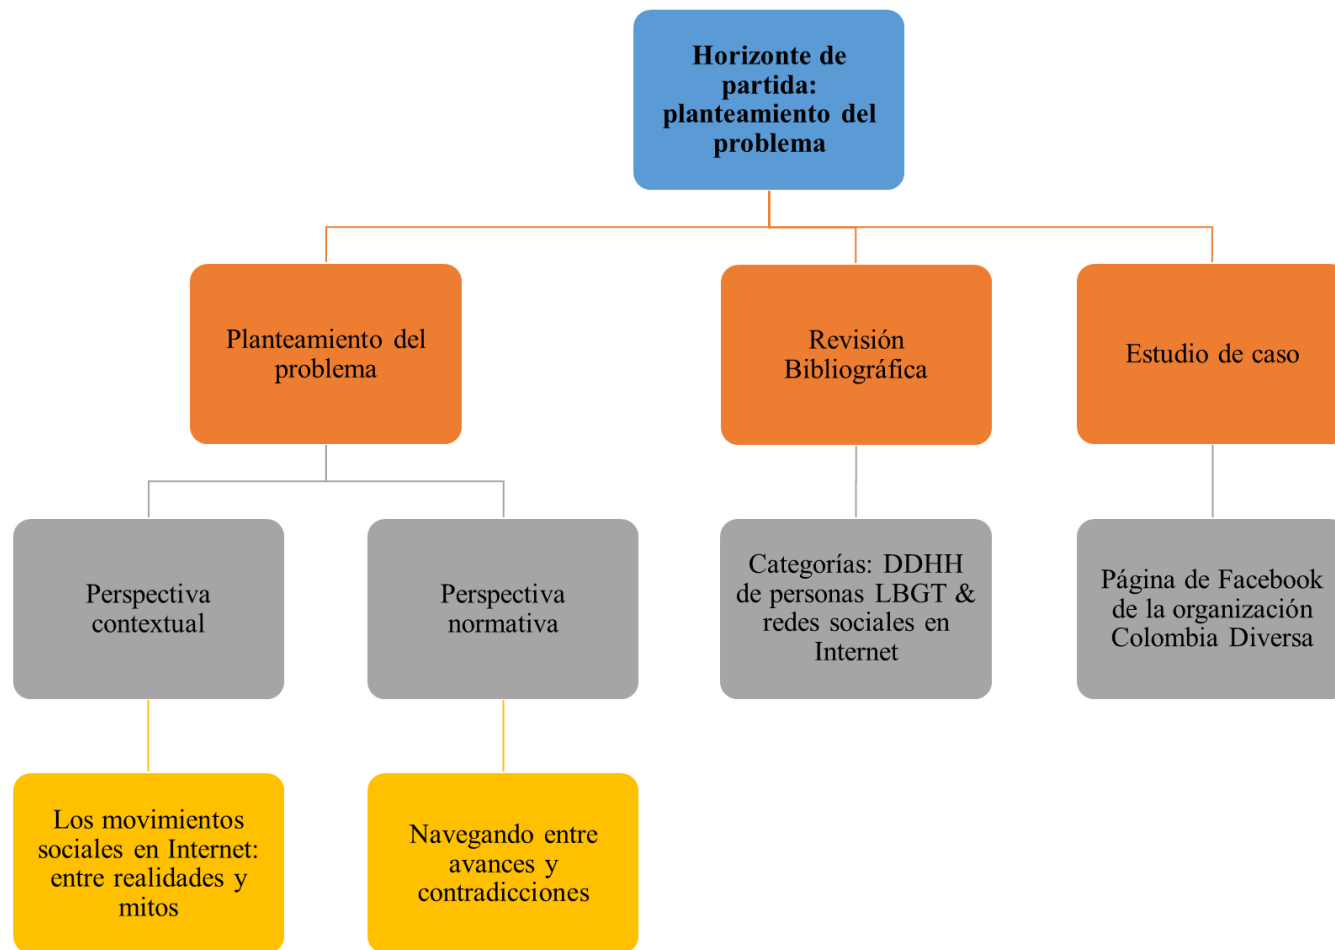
Horizonte de partida: planteamiento del problema

Planteamiento del problema

Revisión Bibliográfica

Estudio de caso

Perspectiva contextual

Perspectiva normativa

Categorías: DDHH de personas LBGT & redes sociales en Internet

Página de Facebook de la organización Colombia Diversa

Los movimientos sociales en Internet: entre realidades y mitos

Navegando entre avances y contradicciones